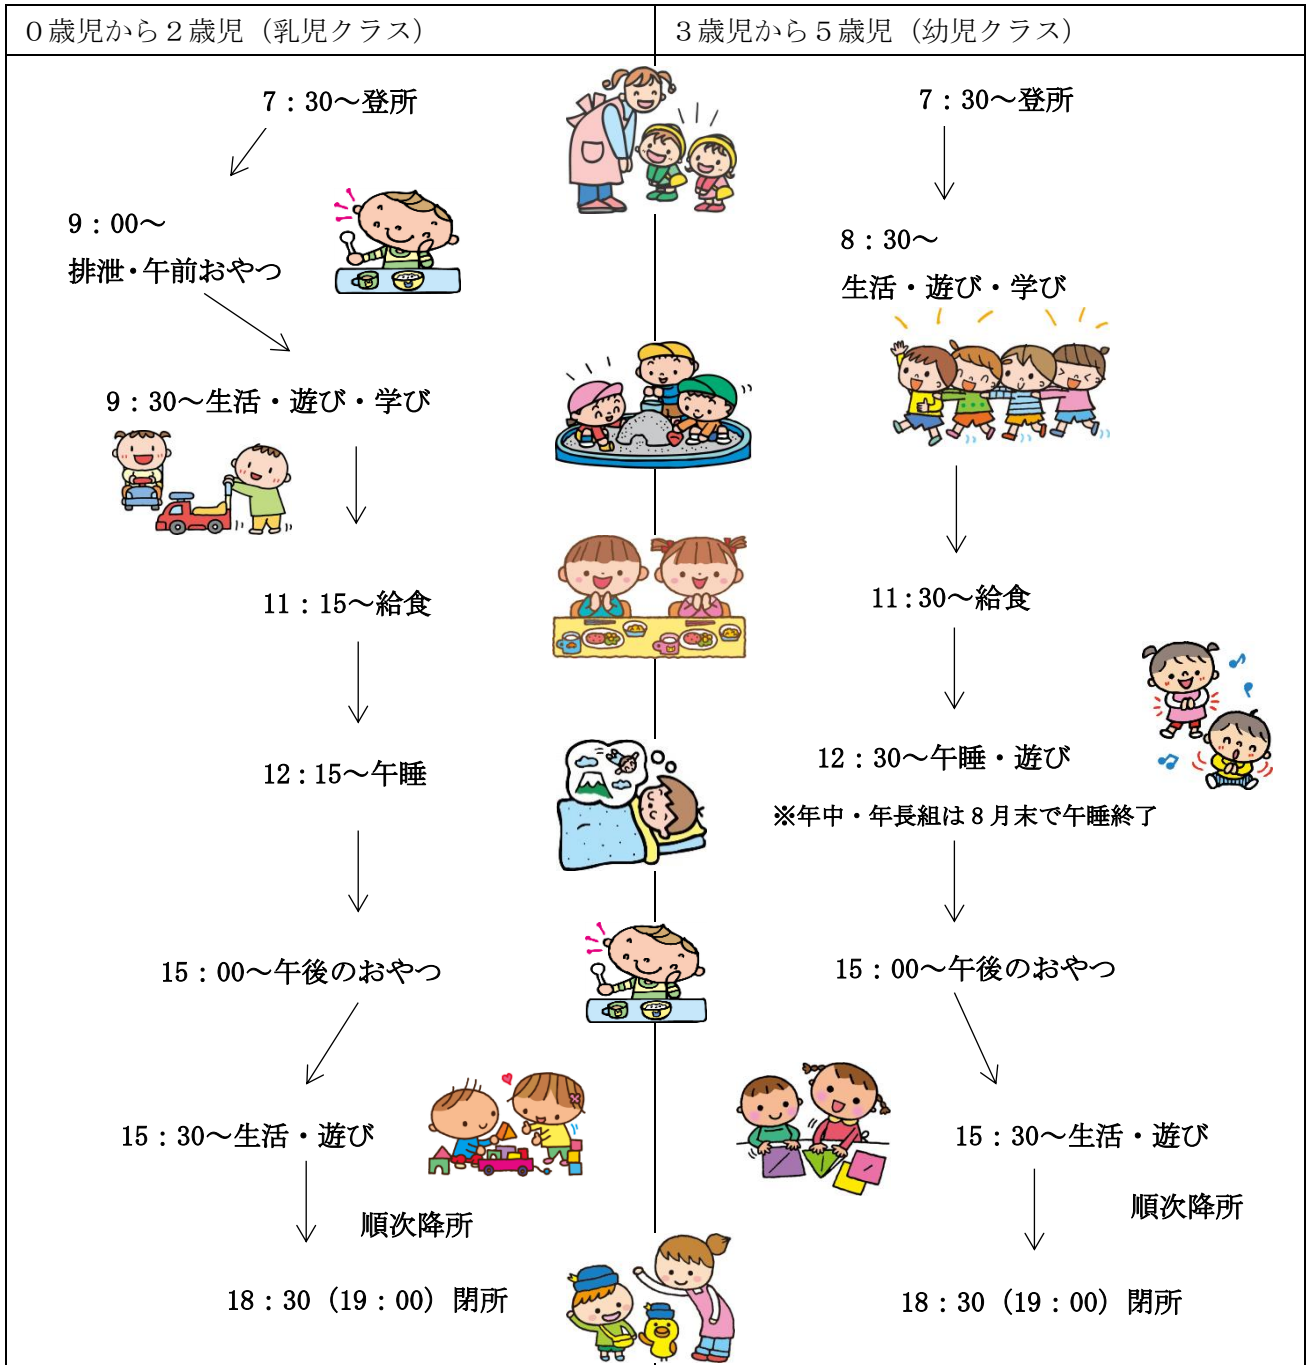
| ０歳児から２歳児（乳児クラス） | ３歳児から５歳児（幼児クラス） |
|---|---|
| 7：30～登所 | 7：30～登所 |
| 9：00～ 排泄・午前おやつ | 8：30～ 生活・遊び・学び |
| 9：30～生活・遊び・学び | |
| 11：15～給食 | 11：30～給食 |
| 12：15～午睡 | 12：30～午睡・遊び ※年中・年長組は８月末で午睡終了 |
| 15：00～午後のおやつ | 15：00～午後のおやつ |
| 15：30～生活・遊び 順次降所 | 15：30～生活・遊び 順次降所 |
| 18：30（19：00）閉所 | 18：30（19：00）閉所 |